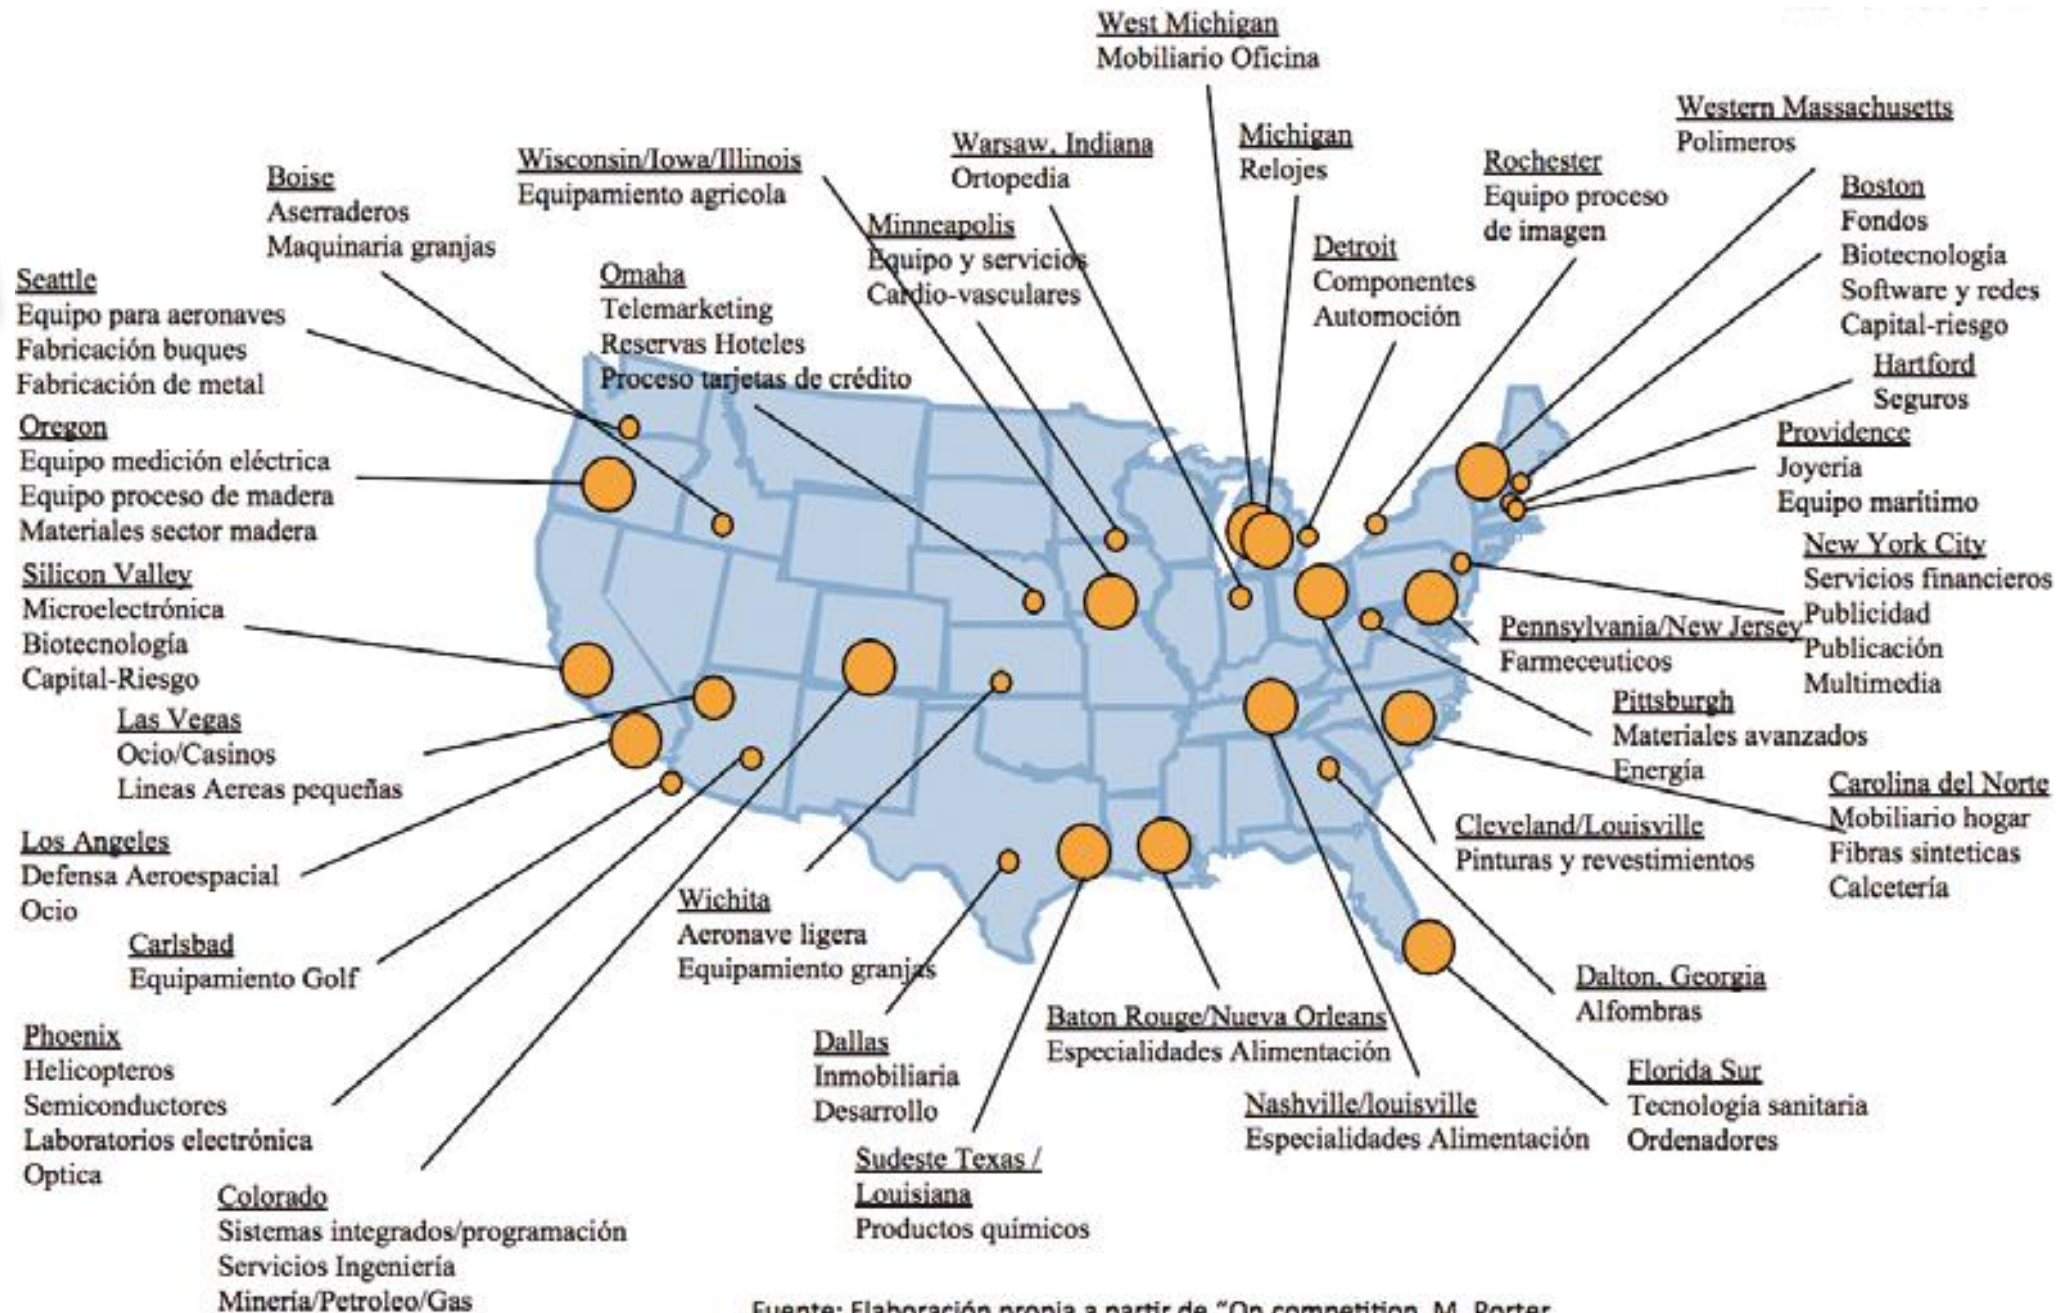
West Michigan
Mobiliario Oficina

Western Massachusetts
Polimeros

Michigan
Relojes

Warsaw, Indiana
Ortopedia

Wisconsin/Iowa/Illinois
Equipamiento agricola

Rochester
Equipo proceso de imagen

Boston
Fondos
Biotecnologia
Software y redes
Capital-riesgo

Boise
Aserraderos
Maquinaria granjas

Minneapolis
Equipo y servicios
Cardio-vasculares

Detroit
Componentes
Automoción

Seattle
Equipo para aeronaves
Fabricación buques
Fabricación de metal

Omaha
Telemarketing
Reservas Hoteles
Proceso tarjetas de crédito

Hartford
Seguros

Oregon
Equipo medición eléctrica
Equipo proceso de madera
Materiales sector madera

Providence
Joyeria
Equipo marítimo

New York City
Servicios financieros
Publicidad
Publicación
Multimedia

Silicon Valley
Microelectrónica
Biotecnología
Capital-Riesgo

Pennsylvania/New Jersey
Farmeceuticos

Pittsburgh
Materiales avanzados
Energía

Las Vegas
Ocio/Casinos
Lineas Aereas pequeñas

Carolina del Norte
Mobiliario hogar
Fibras sinteticas
Calcetería

Cleveland/Louisville
Pinturas y revestimientos

Los Angeles
Defensa Aeroespacial
Ocio

Carlsbad
Equipamiento Golf

Wichita
Aeronave ligera
Equipamiento granjas

Dalton, Georgia
Alfombras

Phoenix
Helicopteros
Semiconductores
Laboratorios electrónica
Optica

Dallas
Inmobiliaria
Desarrollo

Baton Rouge/Nueva Orleans
Especialidades Alimentación

Florida Sur
Tecnologia sanitaria
Ordenadores

Nashville/louisville
Especialidades Alimentación

Sudeste Texas / Louisiana
Productos químicos

Colorado
Sistemas integrados/programación
Servicios Ingeniería
Minería/Petroleo/Gas

Fuente: Elaboración propia a partir de "On competition, M. Porter